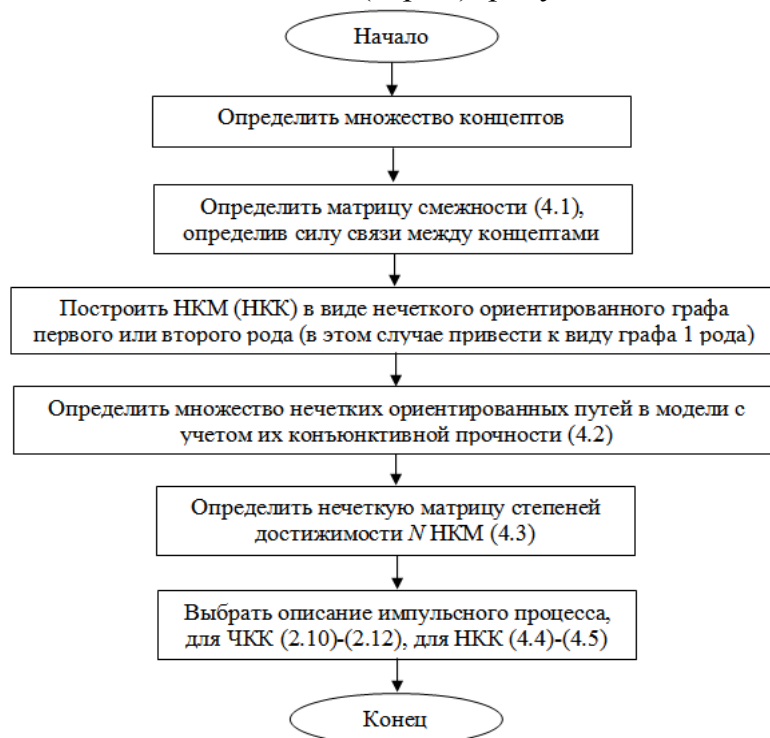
Начало

Определить множество концептов

Определить матрицу смежности (4.1), определив силу связи между концептами

Построить НКМ (НКК) в виде нечеткого ориентированного графа первого или второго рода (в этом случае привести к виду графа 1 рода)

Определить множество нечетких ориентированных путей в модели с учетом их конъюнктивной прочности (4.2)

Определить нечеткую матрицу степеней достижимости $N$ НКМ (4.3)

Выбрать описание импульсного процесса, для ЧКК (2.10)-(2.12), для НКК (4.4)-(4.5)

Конец